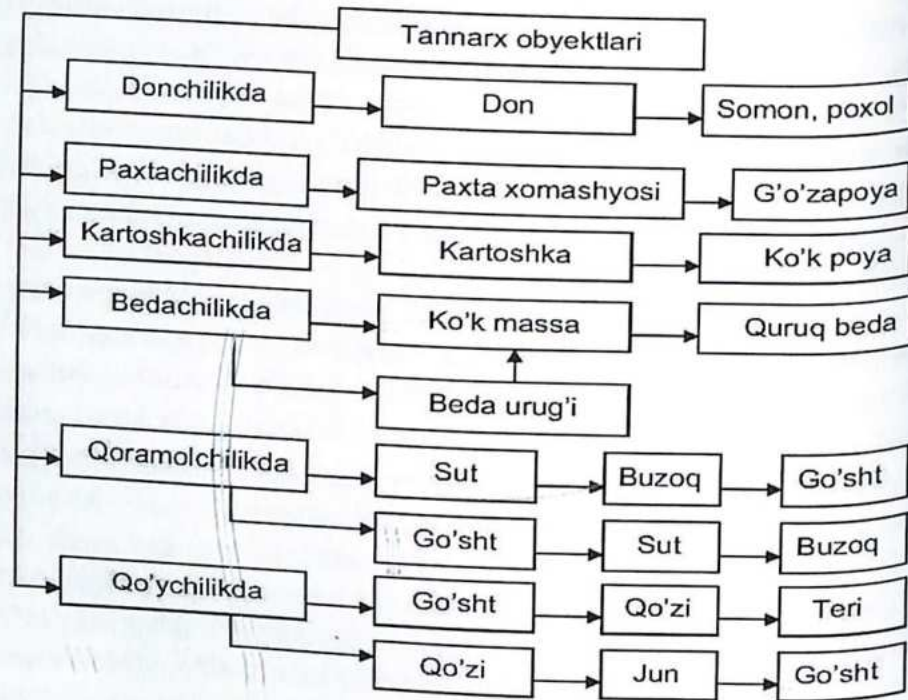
Tannarx obyektlari

Donchilikda
Don
Somon, poxol

Paxtachilikda
Paxta xomashyosi
G'o'zapoya

Kartoshkachilikda
Kartoshka
Ko'k poya

Bedachilikda
Ko'k massa
Quruq beda
Beda urug'i

Qoramolchilikda
Sut
Buzoq
Go'sht
Go'sht
Sut
Buzoq

Qo'ychilikda
Go'sht
Qo'zi
Teri
Qo'zi
Jun
Go'sht